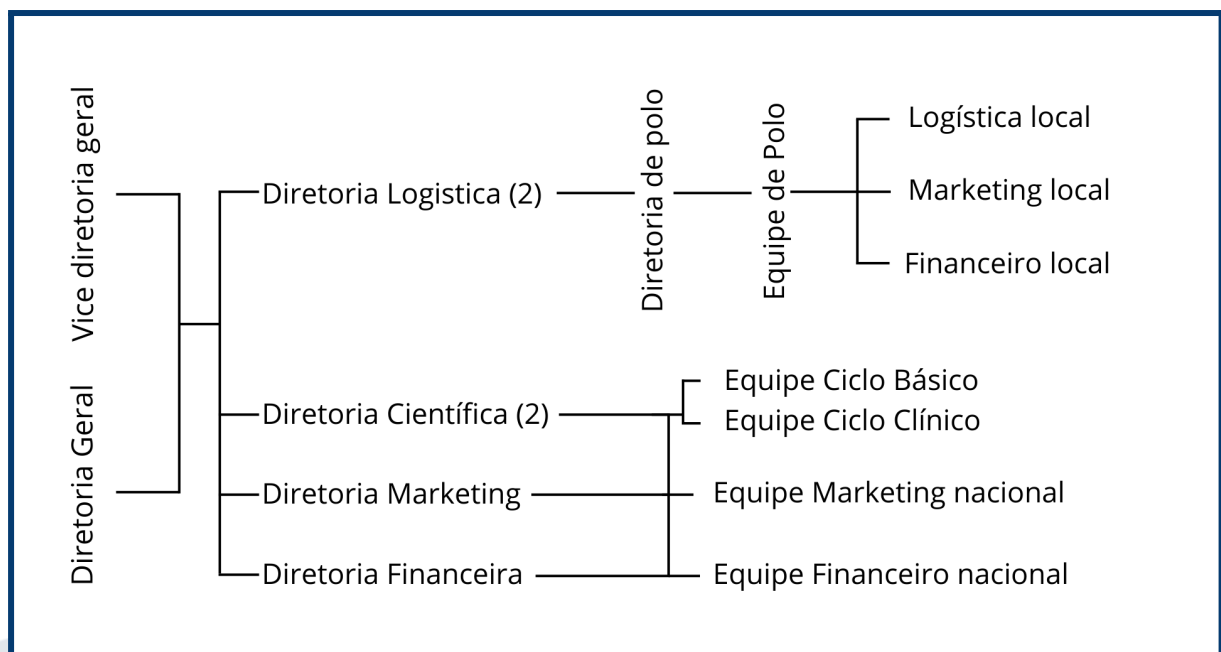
Vice diretoria geral

Diretoria Geral

Diretoria Logistica (2)

Diretoria de polo

Equipe de Polo

Logística local

Marketing local

Financeiro local

Diretoria Científica (2)

Equipe Ciclo Básico

Equipe Ciclo Clínico

Diretoria Marketing

Equipe Marketing nacional

Diretoria Financeira

Equipe Financeiro nacional